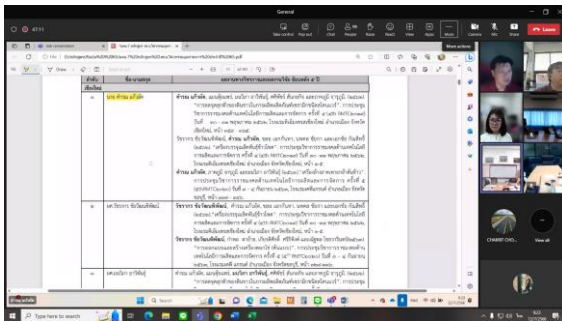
General

47:11

Take control  Pop out  Chat  People  Raise  React  View  Apps  More  Camera  Mic  Share  Leave

More actions

| ลำดับ | ชื่อ-นามสกุล | ผลงานทางวิชาการ |
|---|---|---|
| เชียงใหม่ | | |
| | นาย ทำรม แก้วดิษ | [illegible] |
| | ดร.วัชรกร ชัยวัฒน์พัฒน์ | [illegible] |
| | ดร.นรินทร ... | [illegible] |

CHARIT CHO...

View all

Type here to search